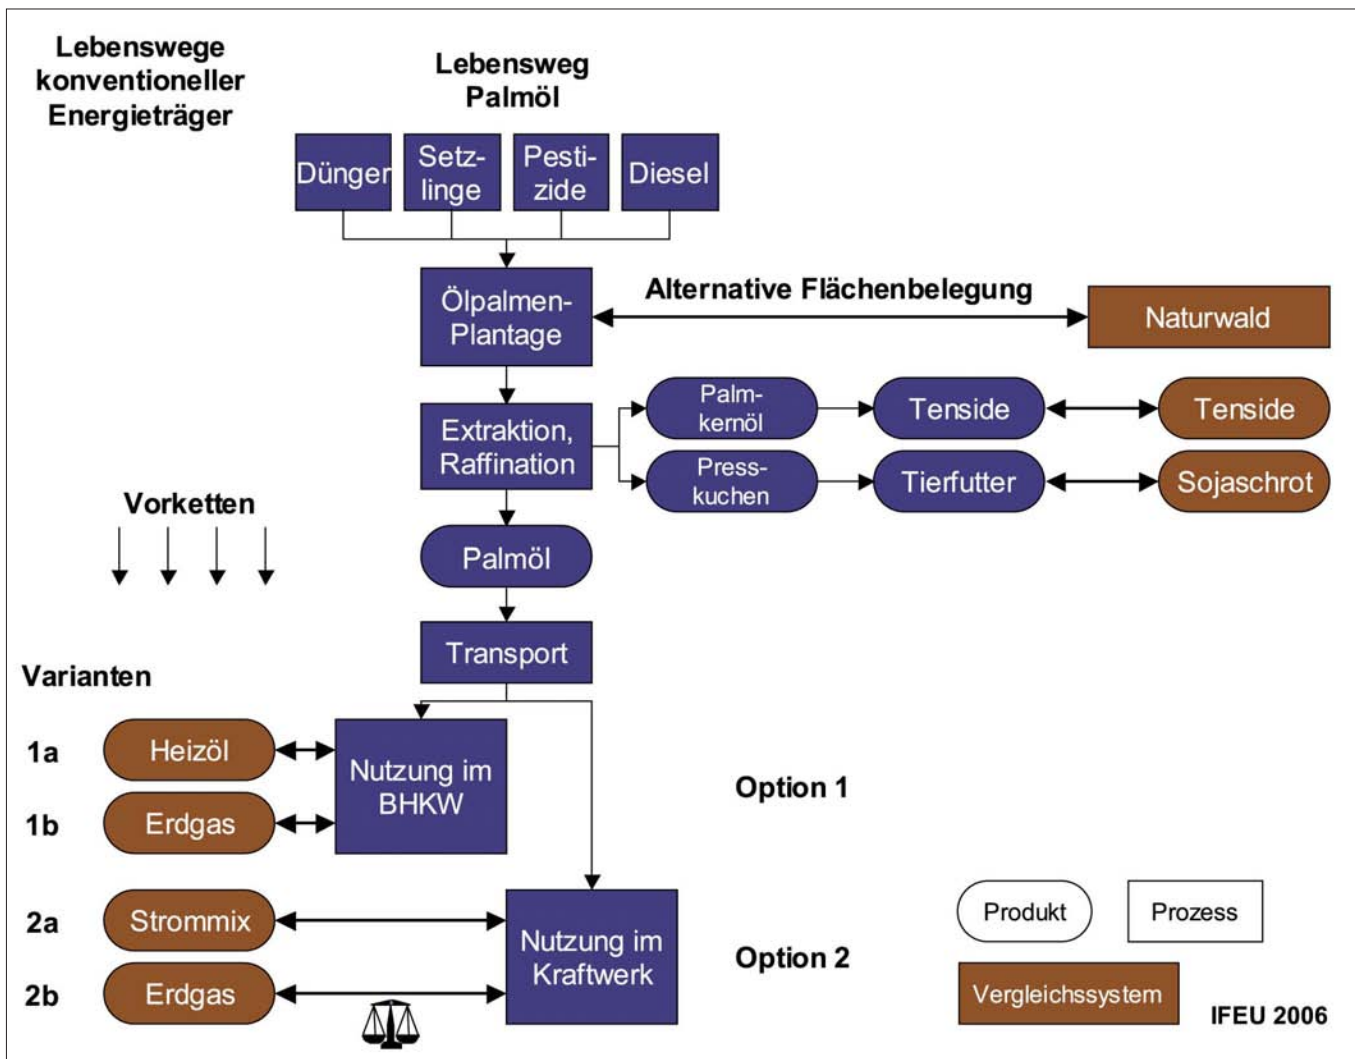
Lebenswege konventioneller Energieträger

Lebensweg Palmöl

Dünger

Setzlinge

Pestizide

Diesel

Ölpalmen-Plantage

Alternative Flächenbelegung

Naturwald

Extraktion, Raffination

Palmkernöl

Tenside

Tenside

Presskuchen

Tierfutter

Sojaschrot

Vorketten

Palmöl

Transport

Varianten

1a

Heizöl

1b

Erdgas

Nutzung im BHKW

Option 1

2a

Strommix

2b

Erdgas

Nutzung im Kraftwerk

Option 2

Produkt

Prozess

Vergleichssystem

IFEU 2006